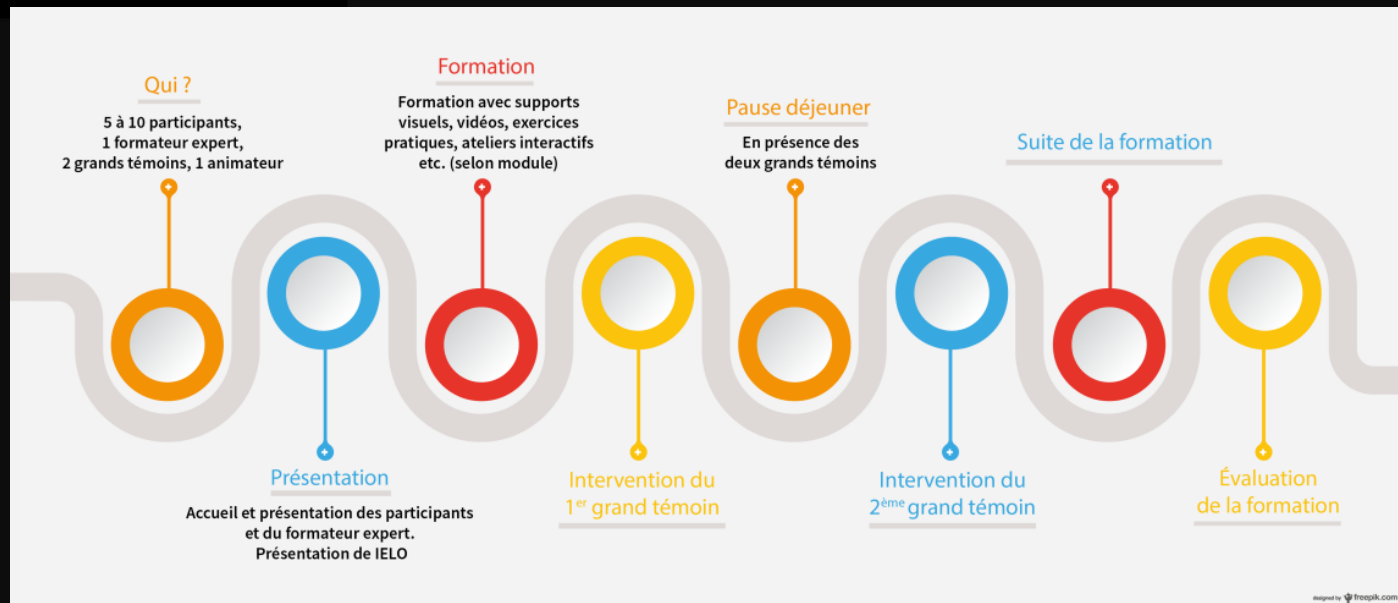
Qui ?

5 à 10 participants, 1 formateur expert, 2 grands témoins, 1 animateur

Formation

Formation avec supports visuels, vidéos, exercices pratiques, ateliers interactifs etc. (selon module)

Pause déjeuner

En présence des deux grands témoins

Suite de la formation

Présentation

Accueil et présentation des participants et du formateur expert. Présentation de IELO

Intervention du 1$^{er}$ grand témoin

Intervention du 2$^{ème}$ grand témoin

Évaluation de la formation

designed by freepik.com